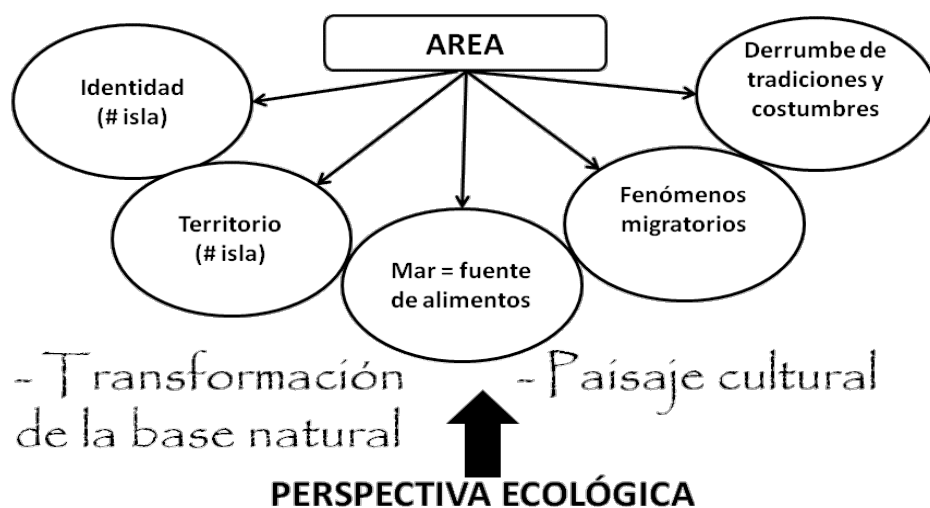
AREA

Identidad (# isla)

Derrumbe de tradiciones y costumbres

Territorio (# isla)

Mar = fuente de alimentos

Fenómenos migratorios

- Transformación de la base natural

- Paisaje cultural

PERSPECTIVA ECOLÓGICA